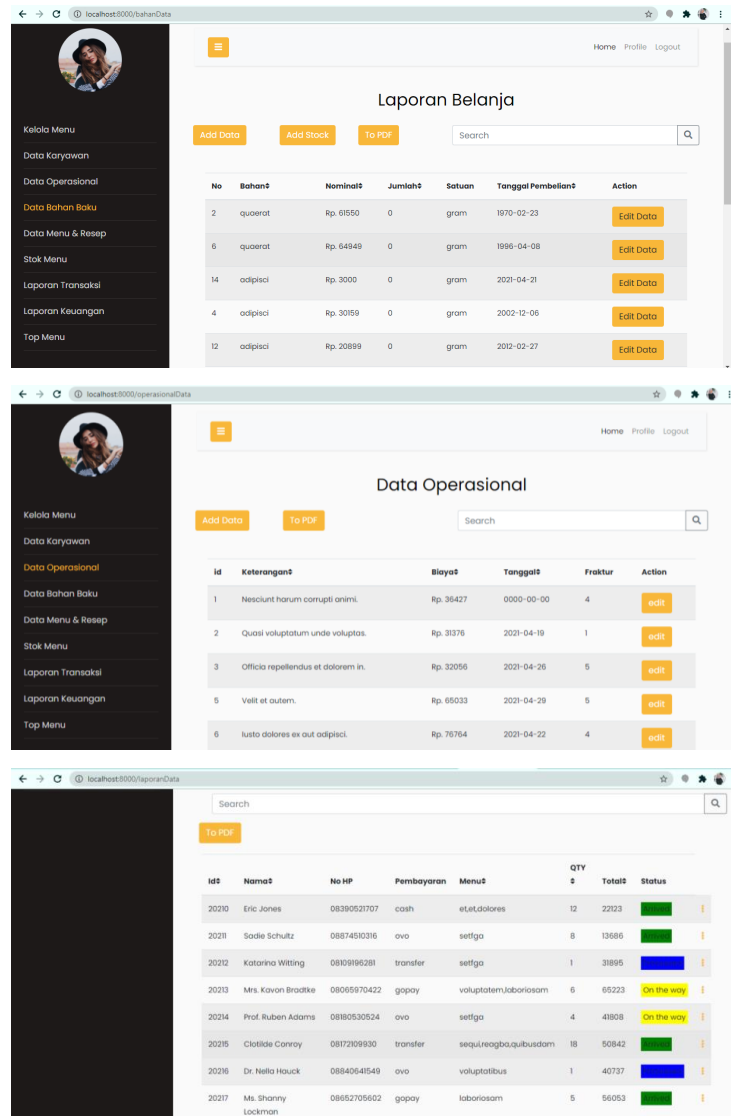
localhost:8000/bahanData

Kelola Menu
Data Karyawan
Data Operasional
Data Bahan Baku
Data Menu & Resep
Stok Menu
Laporan Transaksi
Laporan Keuangan
Top Menu

Home Profile Logout

Laporan Belanja

Add Data Add Stock To PDF Search

| No | Bahan | Nominal | Jumlah | Satuan | Tanggal Pembelian | Action |
|---|---|---|---|---|---|---|
| 2 | quaerat | Rp. 61550 | 0 | gram | 1970-02-23 | Edit Data |
| 6 | quaerat | Rp. 64949 | 0 | gram | 1996-04-08 | Edit Data |
| 14 | adipisci | Rp. 3000 | 0 | gram | 2021-04-21 | Edit Data |
| 4 | adipisci | Rp. 30159 | 0 | gram | 2002-12-06 | Edit Data |
| 12 | adipisci | Rp. 20899 | 0 | gram | 2012-02-27 | Edit Data |

localhost:8000/operasionalData

Kelola Menu
Data Karyawan
Data Operasional
Data Bahan Baku
Data Menu & Resep
Stok Menu
Laporan Transaksi
Laporan Keuangan
Top Menu

Home Profile Logout

Data Operasional

Add Data To PDF Search

| id | Keterangan | Biaya | Tanggal | Fraktur | Action |
|---|---|---|---|---|---|
| 1 | Nesciunt harum corrupti animi. | Rp. 36427 | 0000-00-00 | 4 | edit |
| 2 | Quasi voluptatum unde voluptas. | Rp. 31376 | 2021-04-19 | 1 | edit |
| 3 | Officia repellendus et dolorem in. | Rp. 32056 | 2021-04-26 | 5 | edit |
| 5 | Velit et autem. | Rp. 65033 | 2021-04-29 | 5 | edit |
| 6 | Iusto dolores ex aut adipisci. | Rp. 76764 | 2021-04-22 | 4 | edit |

localhost:8000/laporanData

Search

To PDF

| Id | Nama | No HP | Pembayaran | Menu | QTY | Total | Status |
|---|---|---|---|---|---|---|---|
| 20210 | Eric Jones | 08390521707 | cash | et,et,dolores | 12 | 22123 | Arrived |
| 20211 | Sadie Schultz | 08874510316 | ovo | setfga | 8 | 13686 | Arrived |
| 20212 | Katarina Witting | 08109196281 | transfer | setfga | 1 | 31895 | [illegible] |
| 20213 | Mrs. Kavon Bradtke | 08065970422 | gopay | voluptatem,laboriosam | 6 | 65223 | On the way |
| 20214 | Prof. Ruben Adams | 08180530524 | ovo | setfga | 4 | 41808 | On the way |
| 20215 | Clotilde Conroy | 08172109930 | transfer | sequi,reagba,quibusdam | 18 | 50842 | Arrived |
| 20216 | Dr. Nella Hauck | 08840641549 | ovo | voluptatibus | 1 | 40737 | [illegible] |
| 20217 | Ms. Shanny Lockman | 08652705602 | gopay | laboriosam | 5 | 56053 | Arrived |